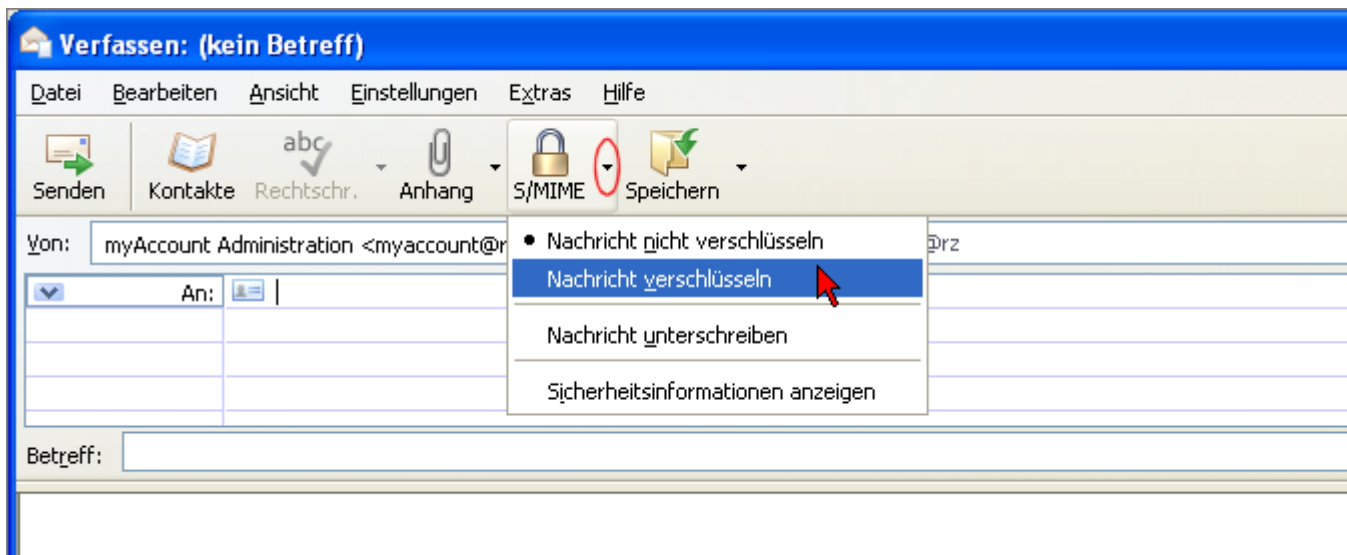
Verfassen: (kein Betreff)

Datei Bearbeiten Ansicht Einstellungen Extras Hilfe

Senden Kontakte abc Rechtschr. Anhang S/MIME Speichern

Von: myAccount Administration <myaccount@r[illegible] @rz

An:

• Nachricht nicht verschlüsseln
Nachricht verschlüsseln
Nachricht unterschreiben
Sicherheitsinformationen anzeigen

Betreff: